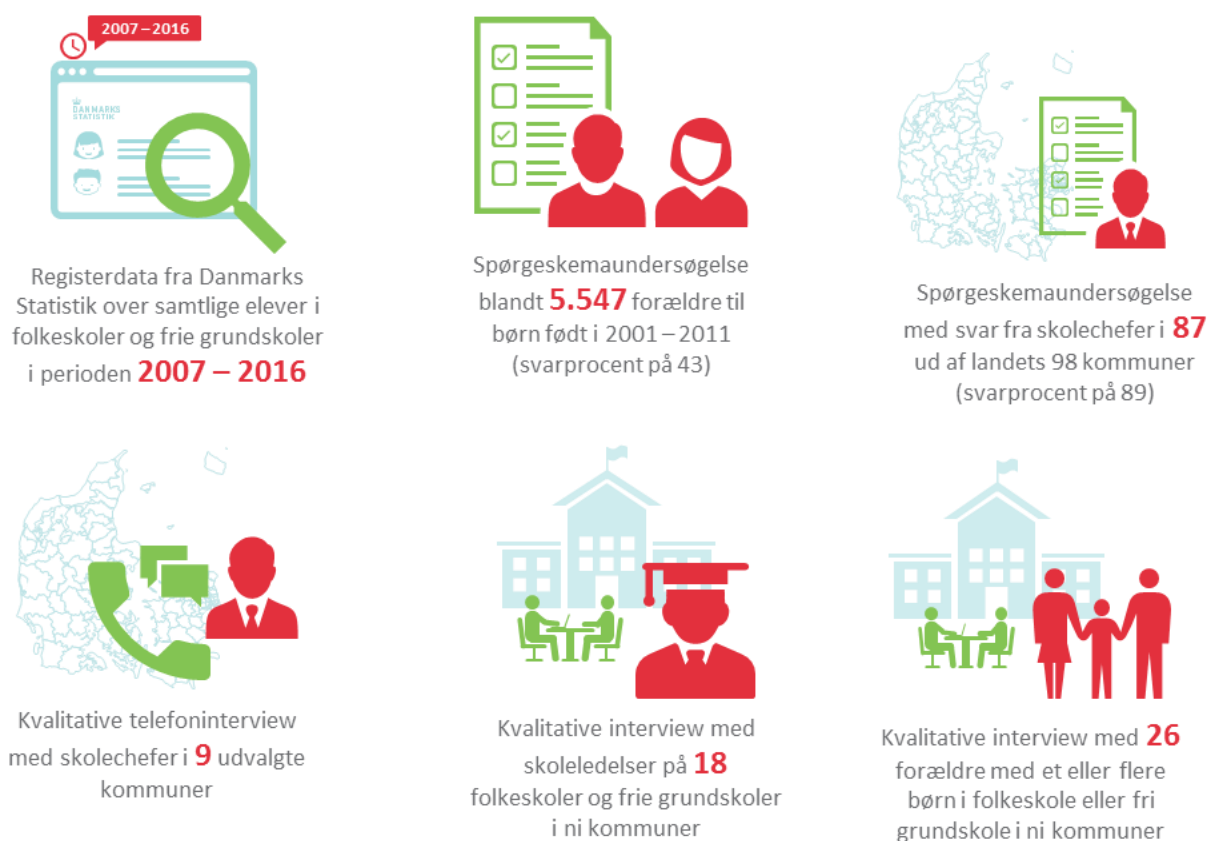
2007 – 2016

DANMARKS STATISTIK

Registerdata fra Danmarks Statistik over samtlige elever i folkeskoler og frie grundskoler i perioden 2007 – 2016

Spørgeskemaundersøgelse blandt 5.547 forældre til børn født i 2001 – 2011 (svarprocent på 43)

Spørgeskemaundersøgelse med svar fra skolechefer i 87 ud af landets 98 kommuner (svarprocent på 89)

Kvalitative telefoninterview med skolechefer i 9 udvalgte kommuner

Kvalitative interview med skoleledelser på 18 folkeskoler og frie grundskoler i ni kommuner

Kvalitative interview med 26 forældre med et eller flere børn i folkeskole eller fri grundskole i ni kommuner